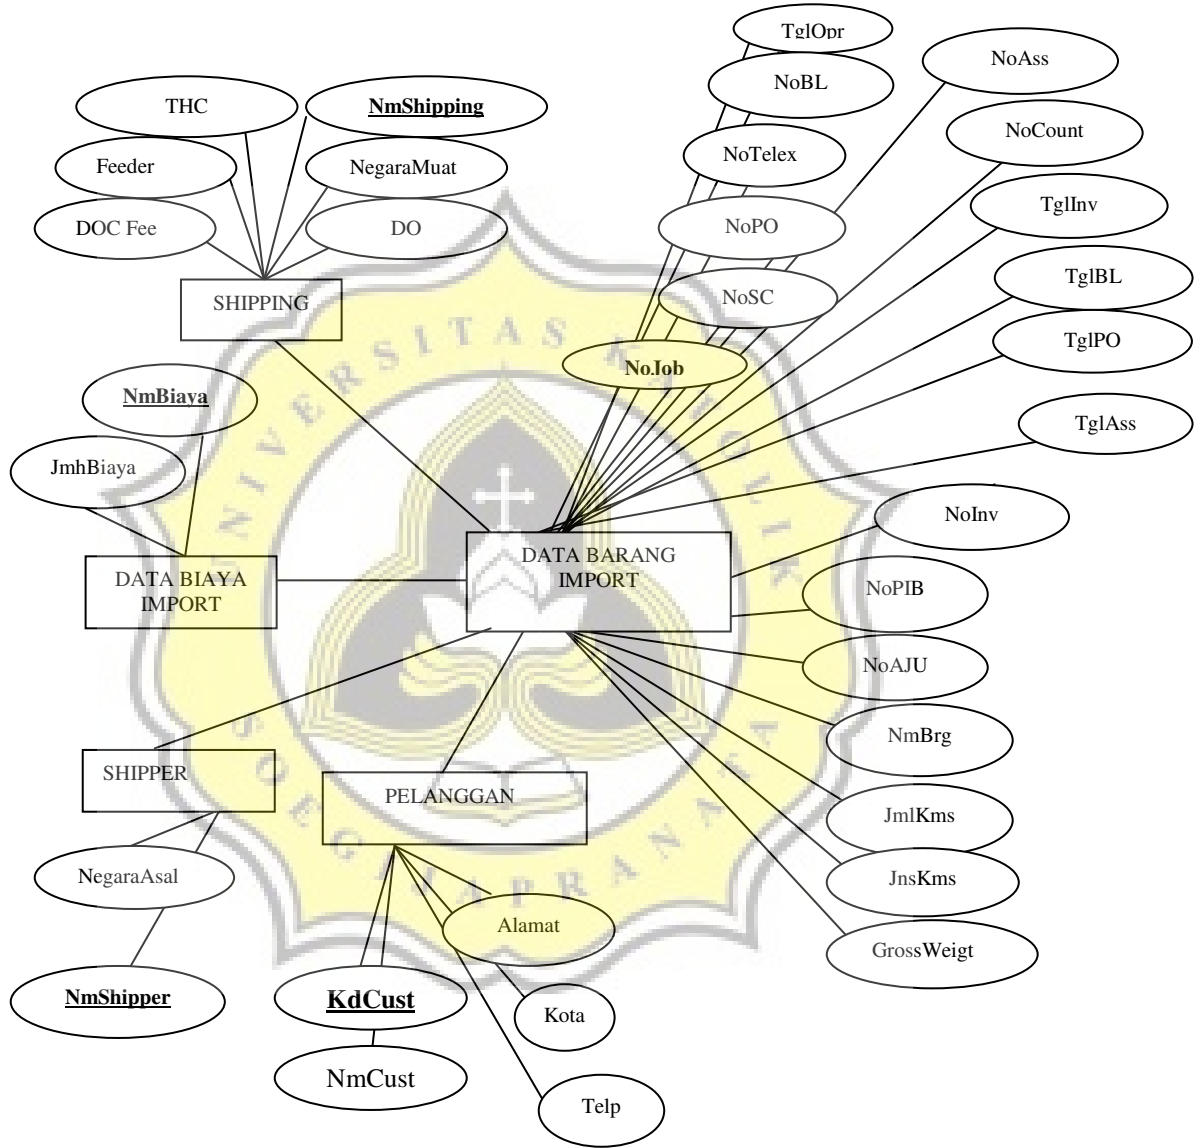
TglOpr
NoBL
NoAss
THC
NmShipping
NoCount
NoTelex
Feeder
NegaraMuat
TglInv
DOC Fee
DO
NoPO
TglBL
SHIPPING
NoSC
TglPO
NoJob
NmBiaya
TglAss
JmhBiaya
NoInv
DATA BARANG IMPORT
DATA BIAYA IMPORT
NoPIB
NoAJU
NmBrg
SHIPPER
PELANGGAN
JmlKms
NegaraAsal
JnsKms
Alamat
GrossWeigt
NmShipper
KdCust
Kota
NmCust
Telp